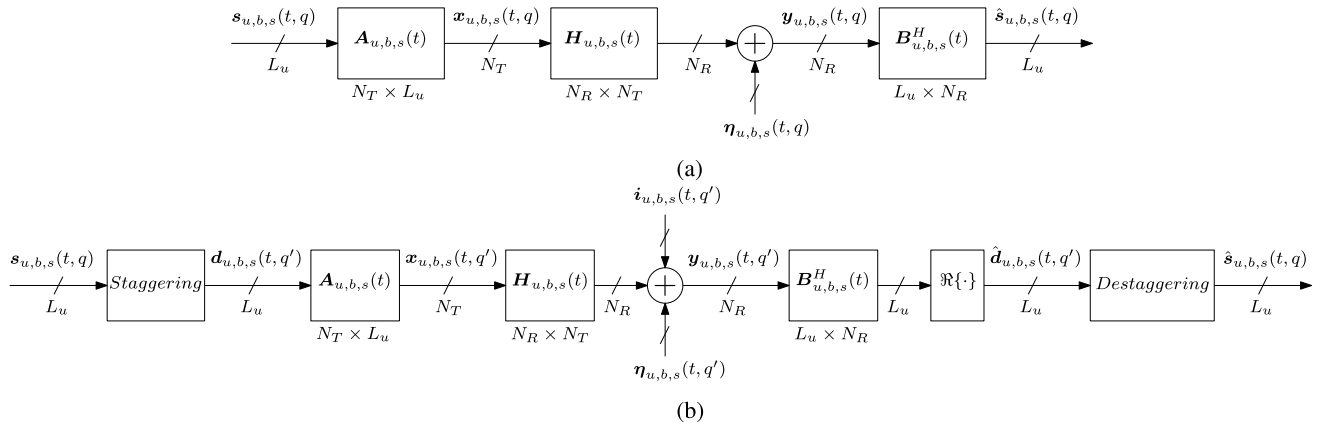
$\boldsymbol{s}_{u,b,s}(t,q)$
$L_u$
$\boldsymbol{A}_{u,b,s}(t)$
$N_T \times L_u$
$\boldsymbol{x}_{u,b,s}(t,q)$
$N_T$
$\boldsymbol{H}_{u,b,s}(t)$
$N_R \times N_T$
$N_R$
$\boldsymbol{\eta}_{u,b,s}(t,q)$
$\boldsymbol{y}_{u,b,s}(t,q)$
$N_R$
$\boldsymbol{B}^H_{u,b,s}(t)$
$L_u \times N_R$
$\hat{\boldsymbol{s}}_{u,b,s}(t,q)$
$L_u$

(a)

$\boldsymbol{s}_{u,b,s}(t,q)$
$L_u$
$Staggering$
$\boldsymbol{d}_{u,b,s}(t,q')$
$L_u$
$\boldsymbol{A}_{u,b,s}(t)$
$N_T \times L_u$
$\boldsymbol{x}_{u,b,s}(t,q')$
$N_T$
$\boldsymbol{H}_{u,b,s}(t)$
$N_R \times N_T$
$N_R$
$\boldsymbol{i}_{u,b,s}(t,q')$
$\boldsymbol{\eta}_{u,b,s}(t,q')$
$\boldsymbol{y}_{u,b,s}(t,q')$
$N_R$
$\boldsymbol{B}^H_{u,b,s}(t)$
$L_u \times N_R$
$L_u$
$\Re\{\cdot\}$
$\hat{\boldsymbol{d}}_{u,b,s}(t,q')$
$L_u$
$Destaggering$
$\hat{\boldsymbol{s}}_{u,b,s}(t,q)$
$L_u$

(b)